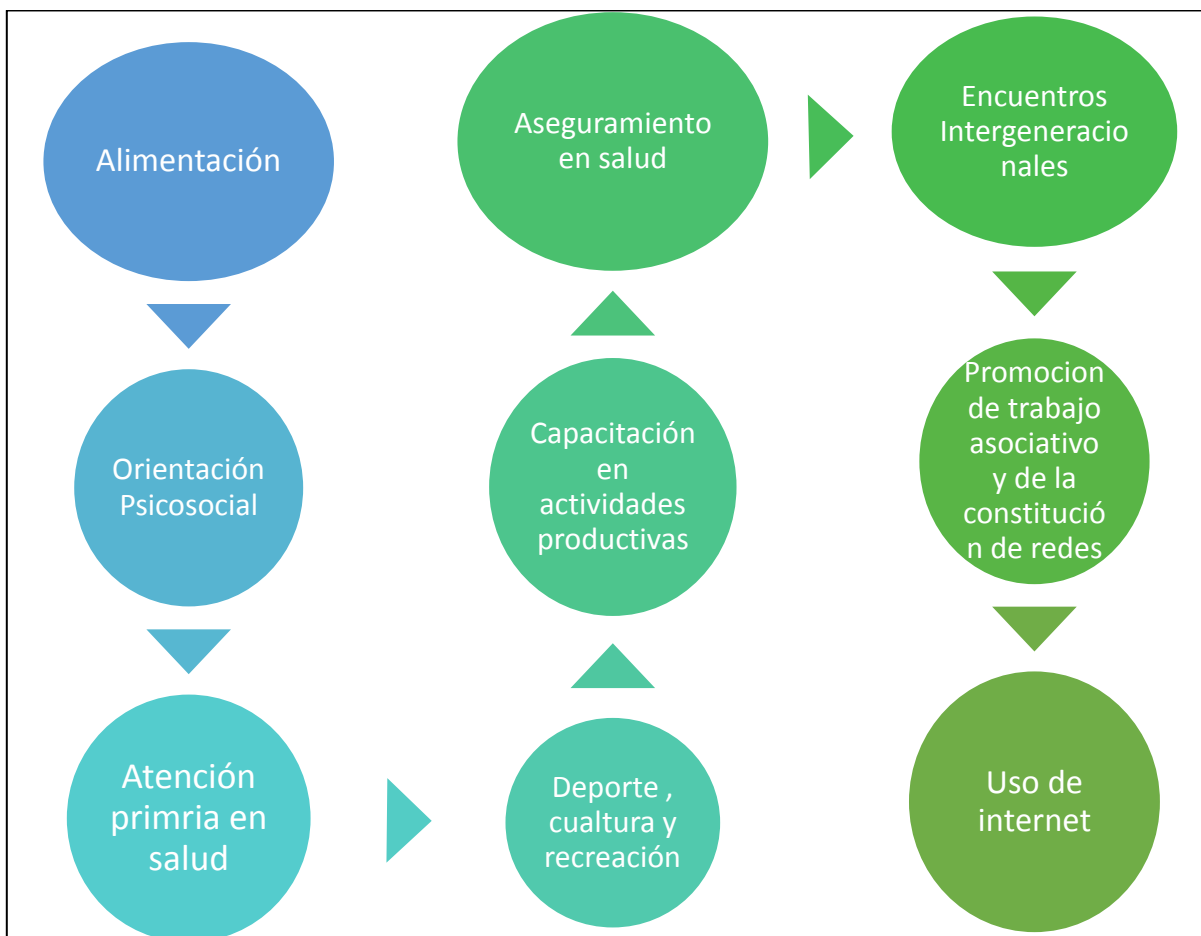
Alimentación

Orientación Psicosocial

Atención primria en salud

Deporte , cualtura y recreación

Capacitación en actividades productivas

Aseguramiento en salud

Encuentros Intergeneracionales

Promocion de trabajo asociativo y de la constitución de redes

Uso de internet